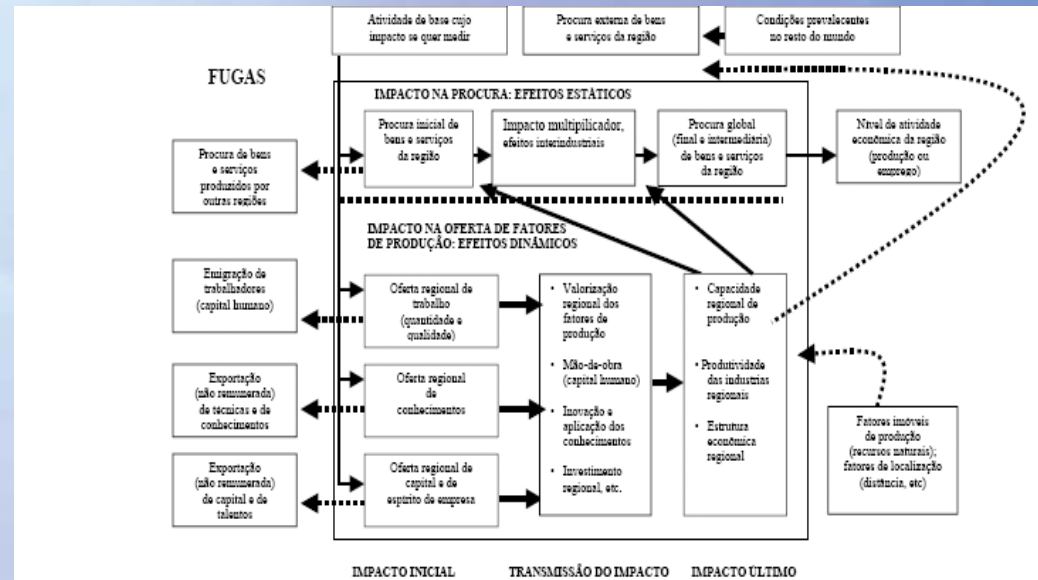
Atividade de base cujo impacto se quer medir

Procura externa de bens e serviços da região

Condições prevalecentes no resto do mundo

FUGAS

IMPACTO NA PROCURA: EFEITOS ESTÁTICOS

Procura inicial de bens e serviços da região

Impacto multiplicador, efeitos interindustriais

Procura global (final e intermediária) de bens e serviços da região

Nível de atividade económica da região (produção ou emprego)

Procura de bens e serviços produzidos por outras regiões

IMPACTO NA OFERTA DE FATORES DE PRODUÇÃO: EFEITOS DINÂMICOS

Emigração de trabalhadores (capital humano)

Oferta regional de trabalho (quantidade e qualidade)

- Valorização regional dos fatores de produção
- Mão-de-obra (capital humano)
- Inovação e aplicação dos conhecimentos
- Investimento regional, etc.

- Capacidade regional de produção
- Produtividade das industrias regionais
- Estrutura económica regional

Exportação (não remunerada) de técnicas e de conhecimentos

Oferta regional de conhecimentos

Exportação (não remunerada) de capital e de talentos

Oferta regional de capital e de espírito de empresa

Fatores imóveis de produção (recursos naturais); fatores de localização (distância, etc)

IMPACTO INICIAL

TRANSMISSÃO DO IMPACTO

IMPACTO ÚLTIMO